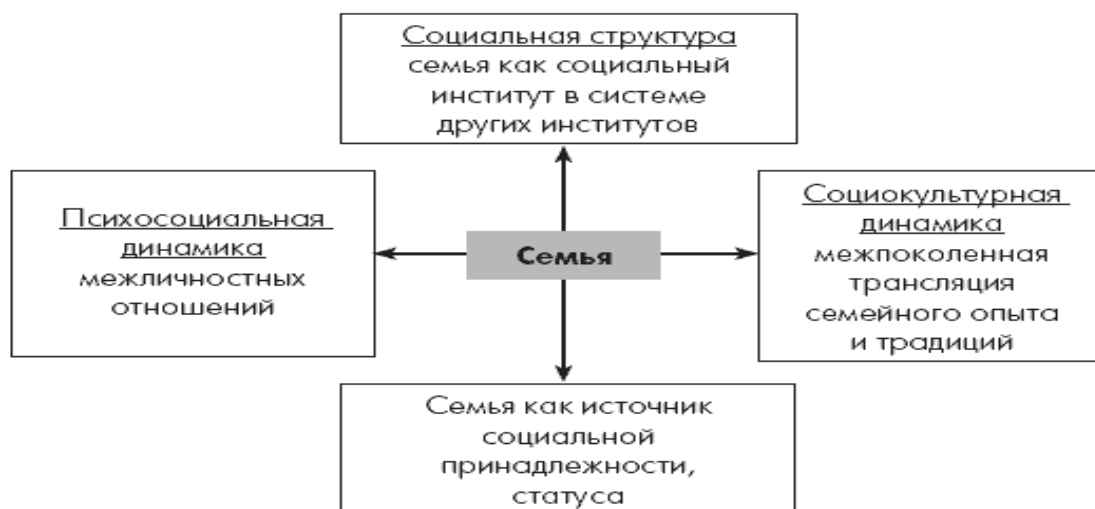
Социальная структура
семья как социальный институт в системе других институтов

Психосоциальная динамика
межличностных отношений

Семья

Социокультурная динамика
межпоколенная трансляция семейного опыта и традиций

Семья как источник социальной принадлежности, статуса